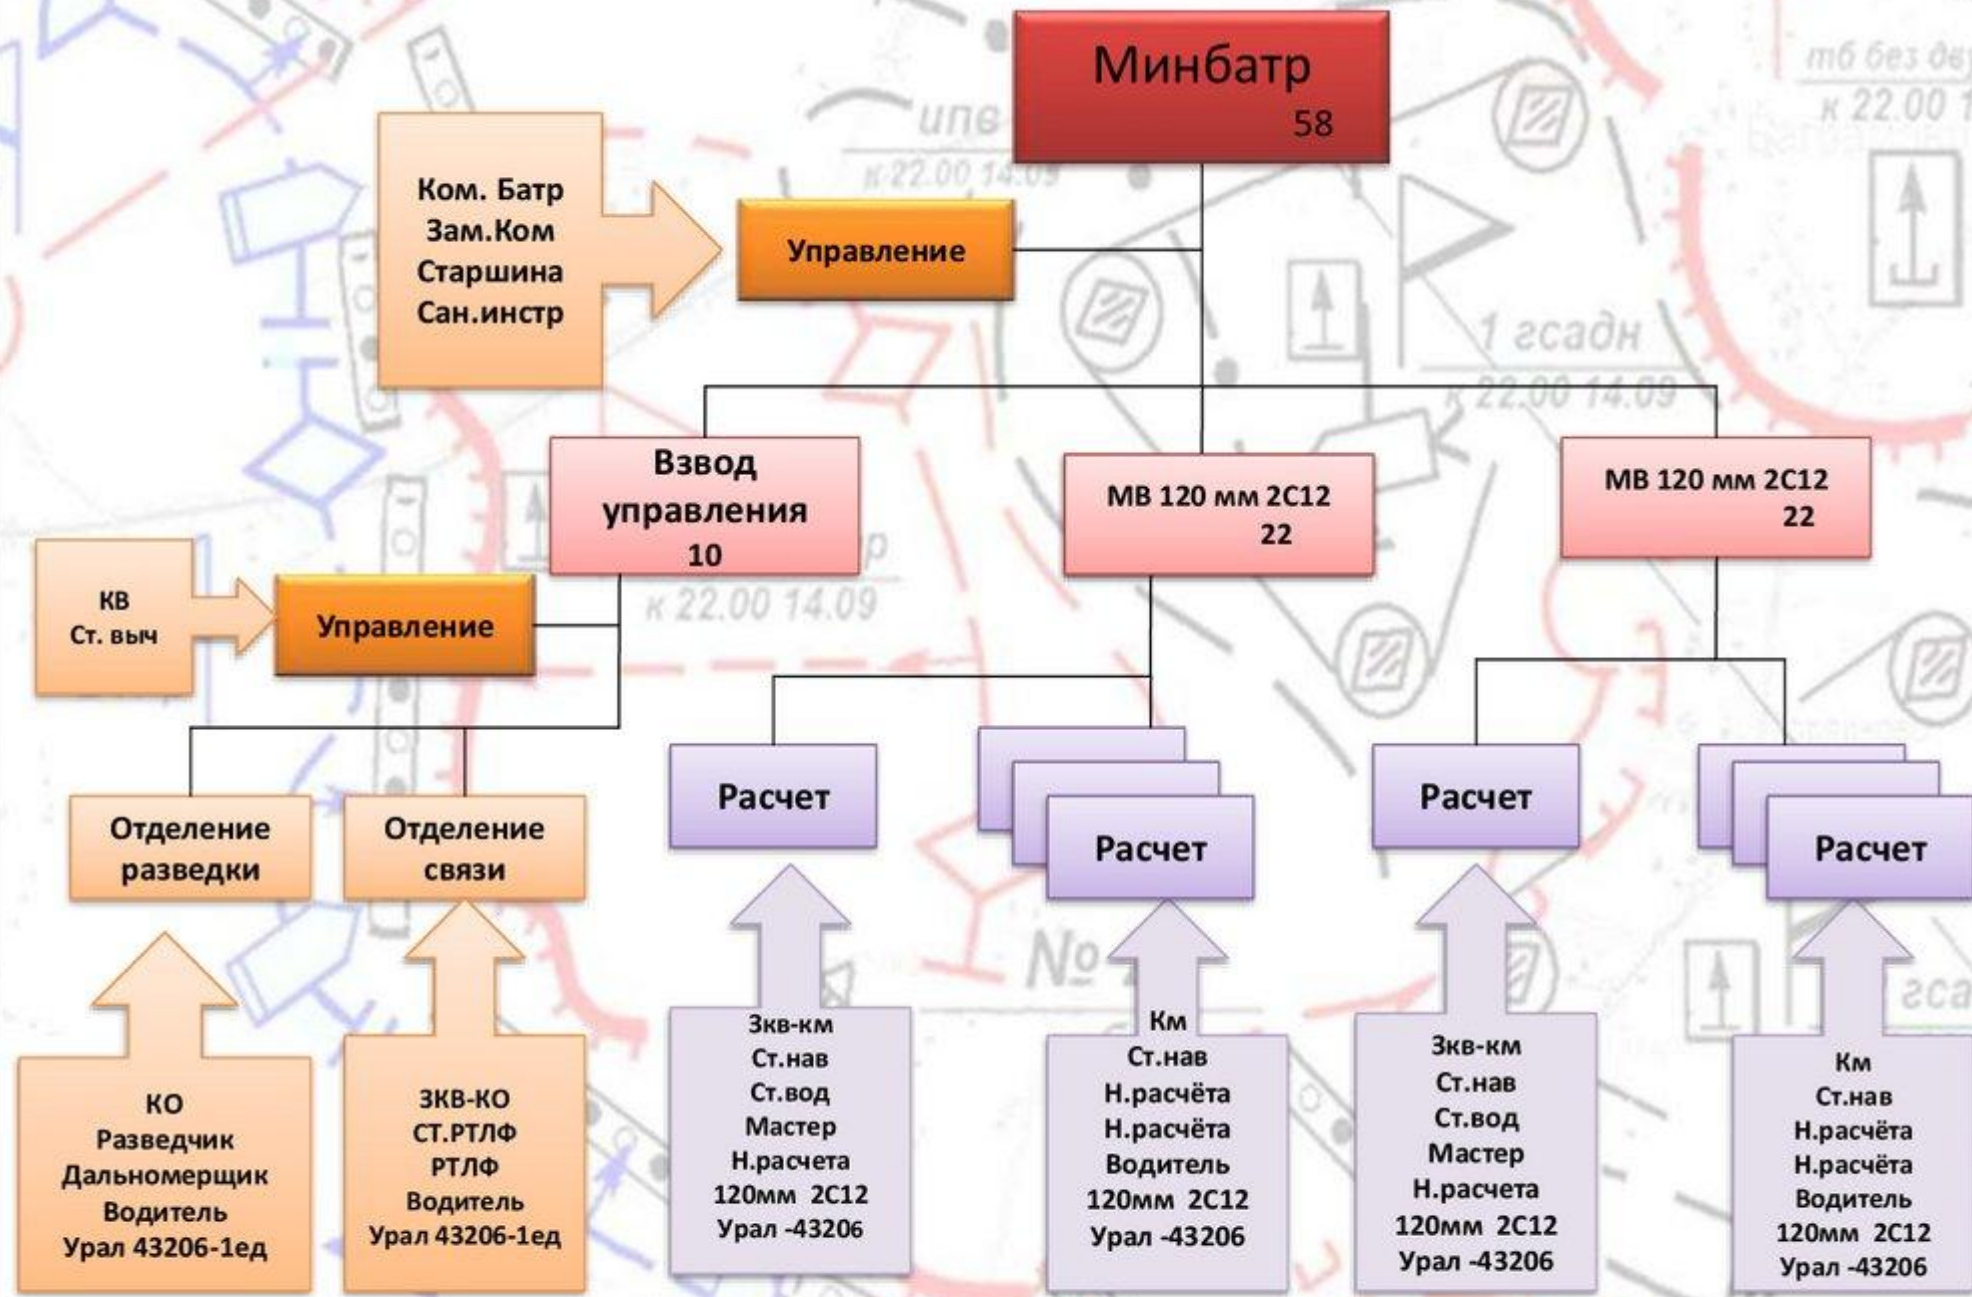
Минбатр
58

Ком. Батр
Зам.Ком
Старшина
Сан.инстр

Управление

Взвод управления
10

МВ 120 мм 2С12
22

МВ 120 мм 2С12
22

КВ
Ст. выч

Управление

Отделение разведки

Отделение связи

Расчет

Расчет

Расчет

Расчет

КО
Разведчик
Дальномерщик
Водитель
Урал 43206-1ед

ЗКВ-КО
СТ.РТЛФ
РТЛФ
Водитель
Урал 43206-1ед

Зкв-км
Ст.нав
Ст.вод
Мастер
Н.расчета
120мм 2С12
Урал -43206

Км
Ст.нав
Н.расчёта
Н.расчёта
Водитель
120мм 2С12
Урал -43206

Зкв-км
Ст.нав
Ст.вод
Мастер
Н.расчета
120мм 2С12
Урал -43206

Км
Ст.нав
Н.расчёта
Н.расчёта
Водитель
120мм 2С12
Урал -43206

ипв
к 22.00 14.09
тб без дв
к 22.00 1
1 гсадн
к 22.00 14.09
к 22.00 14.09
№
гса